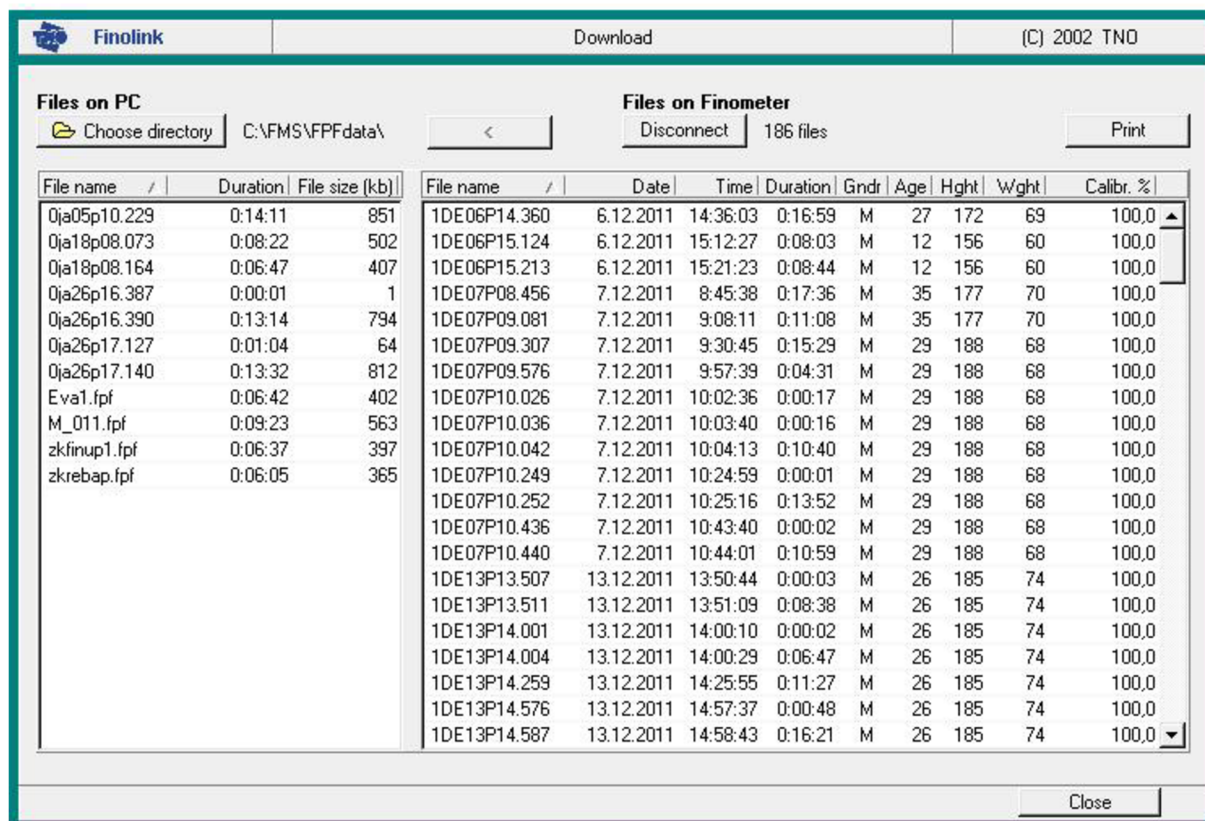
Finolink | Download | (C) 2002 TNO

Files on PC
Choose directory C:\FMS\FPFdata\

<

Files on Finometer
Disconnect 186 files

Print

| File name | Duration | File size (kb) |
|---|---|---|
| 0ja05p10.229 | 0:14:11 | 851 |
| 0ja18p08.073 | 0:08:22 | 502 |
| 0ja18p08.164 | 0:06:47 | 407 |
| 0ja26p16.387 | 0:00:01 | 1 |
| 0ja26p16.390 | 0:13:14 | 794 |
| 0ja26p17.127 | 0:01:04 | 64 |
| 0ja26p17.140 | 0:13:32 | 812 |
| Eva1.fpf | 0:06:42 | 402 |
| M_011.fpf | 0:09:23 | 563 |
| zkfinup1.fpf | 0:06:37 | 397 |
| zkrebap.fpf | 0:06:05 | 365 |

| File name | Date | Time | Duration | Gndr | Age | Hght | Wght | Calibr. % |
|---|---|---|---|---|---|---|---|---|
| 1DE06P14.360 | 6.12.2011 | 14:36:03 | 0:16:59 | M | 27 | 172 | 69 | 100,0 |
| 1DE06P15.124 | 6.12.2011 | 15:12:27 | 0:08:03 | M | 12 | 156 | 60 | 100,0 |
| 1DE06P15.213 | 6.12.2011 | 15:21:23 | 0:08:44 | M | 12 | 156 | 60 | 100,0 |
| 1DE07P08.456 | 7.12.2011 | 8:45:38 | 0:17:36 | M | 35 | 177 | 70 | 100,0 |
| 1DE07P09.081 | 7.12.2011 | 9:08:11 | 0:11:08 | M | 35 | 177 | 70 | 100,0 |
| 1DE07P09.307 | 7.12.2011 | 9:30:45 | 0:15:29 | M | 29 | 188 | 68 | 100,0 |
| 1DE07P09.576 | 7.12.2011 | 9:57:39 | 0:04:31 | M | 29 | 188 | 68 | 100,0 |
| 1DE07P10.026 | 7.12.2011 | 10:02:36 | 0:00:17 | M | 29 | 188 | 68 | 100,0 |
| 1DE07P10.036 | 7.12.2011 | 10:03:40 | 0:00:16 | M | 29 | 188 | 68 | 100,0 |
| 1DE07P10.042 | 7.12.2011 | 10:04:13 | 0:10:40 | M | 29 | 188 | 68 | 100,0 |
| 1DE07P10.249 | 7.12.2011 | 10:24:59 | 0:00:01 | M | 29 | 188 | 68 | 100,0 |
| 1DE07P10.252 | 7.12.2011 | 10:25:16 | 0:13:52 | M | 29 | 188 | 68 | 100,0 |
| 1DE07P10.436 | 7.12.2011 | 10:43:40 | 0:00:02 | M | 29 | 188 | 68 | 100,0 |
| 1DE07P10.440 | 7.12.2011 | 10:44:01 | 0:10:59 | M | 29 | 188 | 68 | 100,0 |
| 1DE13P13.507 | 13.12.2011 | 13:50:44 | 0:00:03 | M | 26 | 185 | 74 | 100,0 |
| 1DE13P13.511 | 13.12.2011 | 13:51:09 | 0:08:38 | M | 26 | 185 | 74 | 100,0 |
| 1DE13P14.001 | 13.12.2011 | 14:00:10 | 0:00:02 | M | 26 | 185 | 74 | 100,0 |
| 1DE13P14.004 | 13.12.2011 | 14:00:29 | 0:06:47 | M | 26 | 185 | 74 | 100,0 |
| 1DE13P14.259 | 13.12.2011 | 14:25:55 | 0:11:27 | M | 26 | 185 | 74 | 100,0 |
| 1DE13P14.576 | 13.12.2011 | 14:57:37 | 0:00:48 | M | 26 | 185 | 74 | 100,0 |
| 1DE13P14.587 | 13.12.2011 | 14:58:43 | 0:16:21 | M | 26 | 185 | 74 | 100,0 |

Close